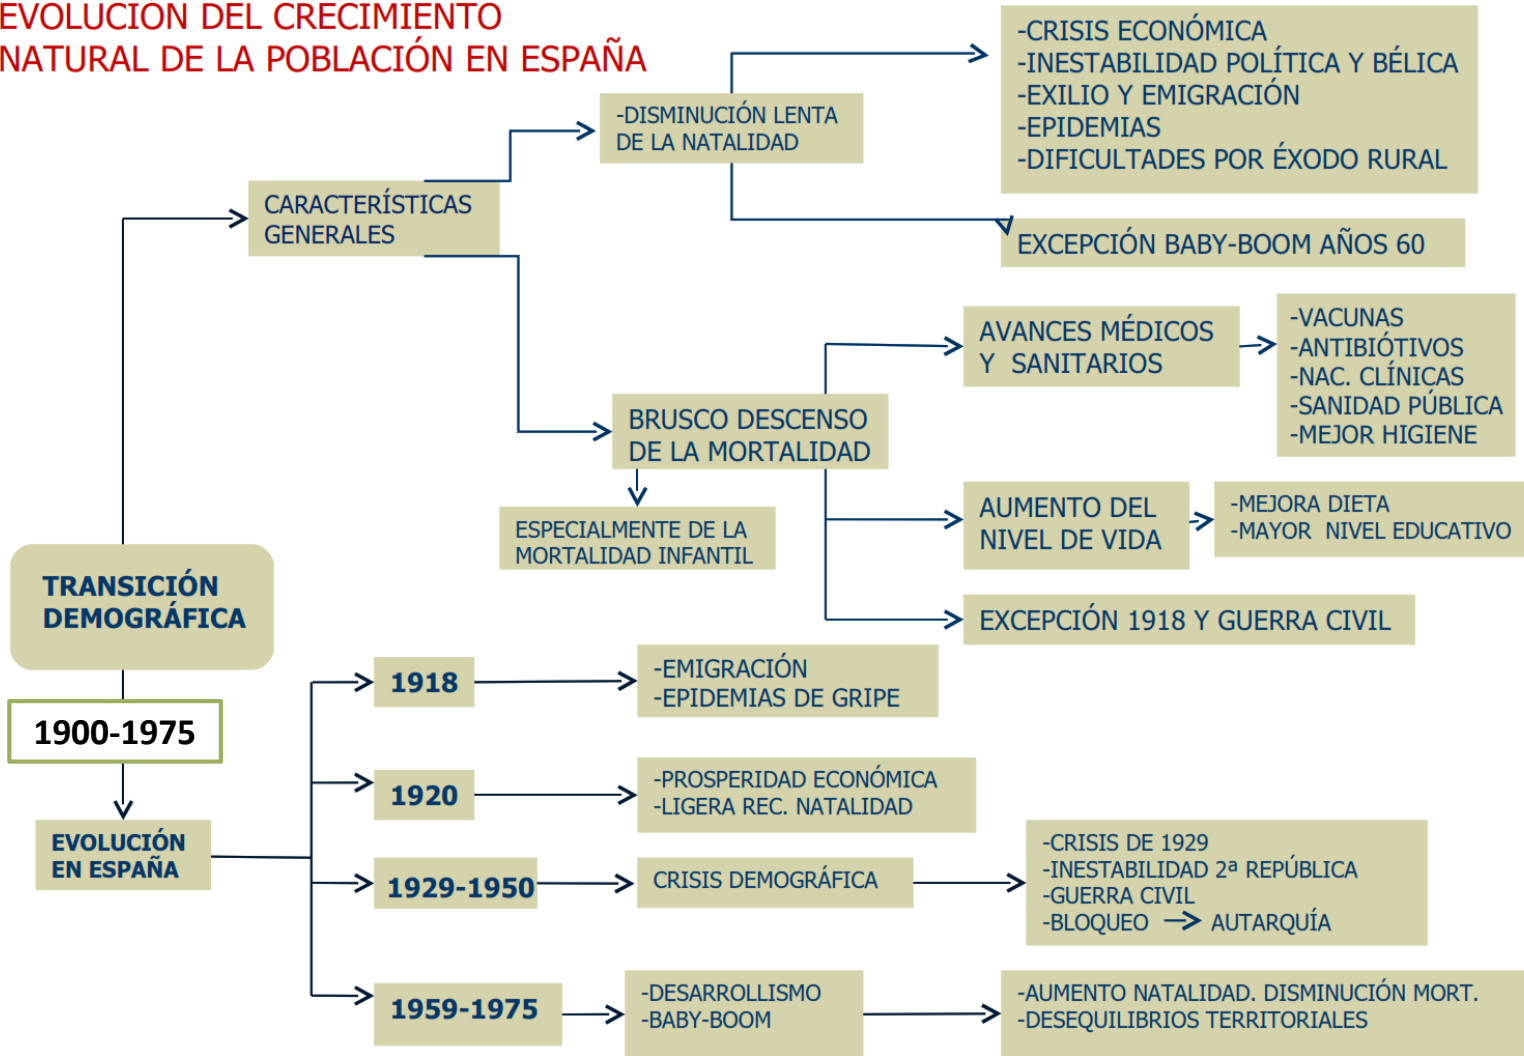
EVOLUCION DEL CRECIMIENTO NATURAL DE LA POBLACIÓN EN ESPAÑA

-CRISIS ECONÓMICA
-INESTABILIDAD POLÍTICA Y BÉLICA
-EXILIO Y EMIGRACIÓN
-EPIDEMIAS
-DIFICULTADES POR ÉXODO RURAL

-DISMINUCIÓN LENTA DE LA NATALIDAD

CARACTERÍSTICAS GENERALES

EXCEPCIÓN BABY-BOOM AÑOS 60

AVANCES MÉDICOS Y SANITARIOS

-VACUNAS
-ANTIBIÓTIVOS
-NAC. CLÍNICAS
-SANIDAD PÚBLICA
-MEJOR HIGIENE

BRUSCO DESCENSO DE LA MORTALIDAD

ESPECIALMENTE DE LA MORTALIDAD INFANTIL

AUMENTO DEL NIVEL DE VIDA

-MEJORA DIETA
-MAYOR NIVEL EDUCATIVO

TRANSICIÓN DEMOGRÁFICA

EXCEPCIÓN 1918 Y GUERRA CIVIL

1900-1975

1918

-EMIGRACIÓN
-EPIDEMIAS DE GRIPE

1920

-PROSPERIDAD ECONÓMICA
-LIGERA REC. NATALIDAD

EVOLUCIÓN EN ESPAÑA

-CRISIS DE 1929
-INESTABILIDAD 2ª REPÚBLICA
-GUERRA CIVIL
-BLOQUEO → AUTARQUÍA

1929-1950

CRISIS DEMOGRÁFICA

1959-1975

-DESARROLLISMO
-BABY-BOOM

-AUMENTO NATALIDAD. DISMINUCIÓN MORT.
-DESEQUILIBRIOS TERRITORIALES